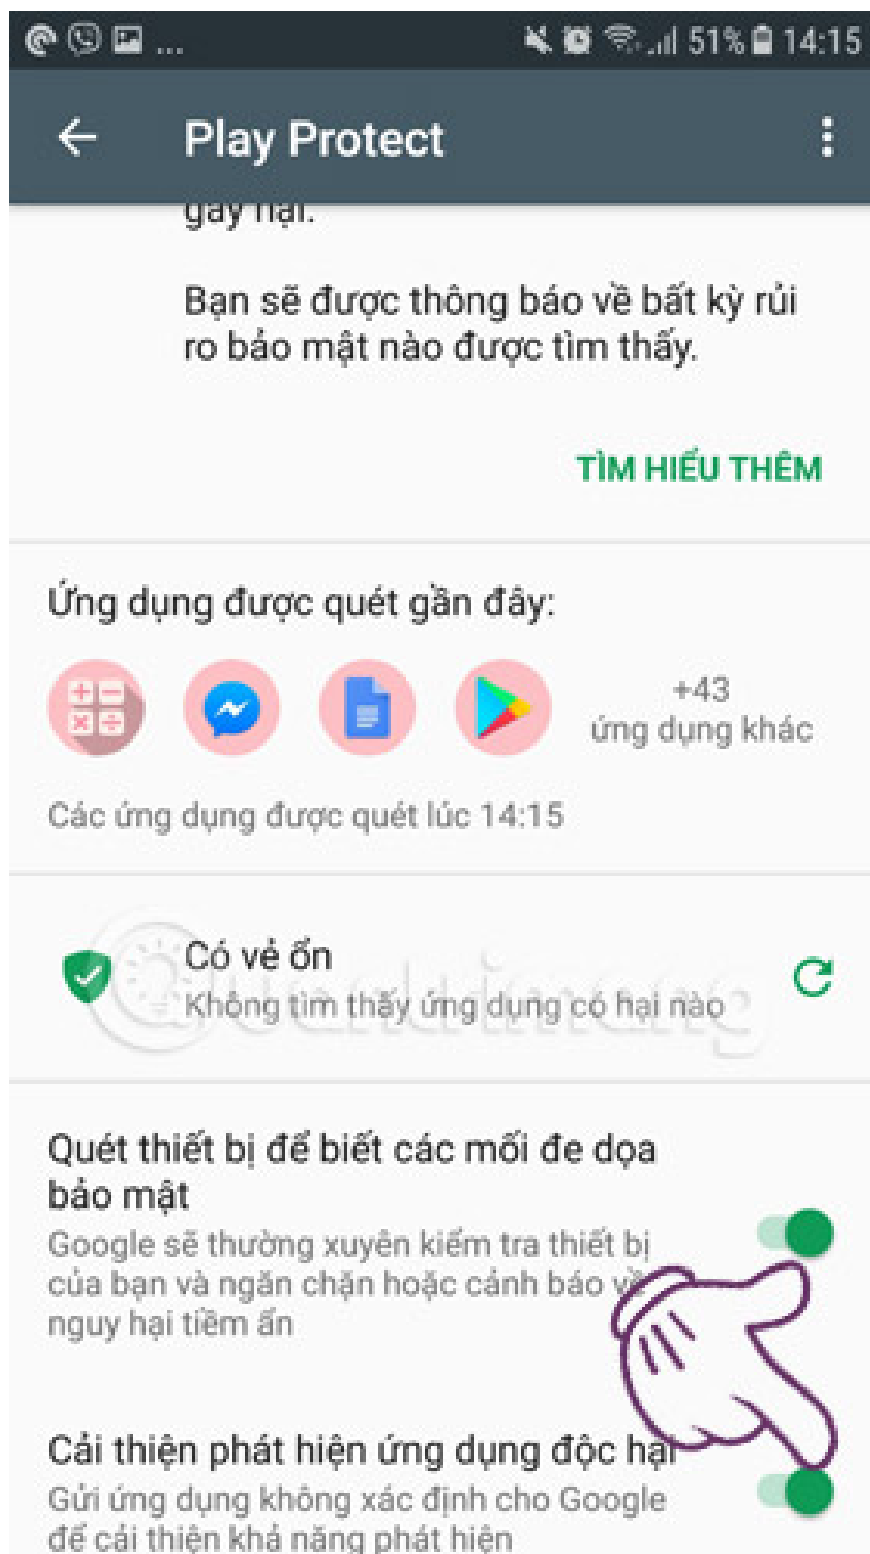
51% 14:15

Play Protect

gây hại.

Bạn sẽ được thông báo về bất kỳ rủi ro bảo mật nào được tìm thấy.

TÌM HIỂU THÊM

Ứng dụng được quét gần đây:

+43 ứng dụng khác

Các ứng dụng được quét lúc 14:15

Có vẻ ổn
Không tìm thấy ứng dụng có hại nào

Quét thiết bị để biết các mối đe dọa bảo mật
Google sẽ thường xuyên kiểm tra thiết bị của bạn và ngăn chặn hoặc cảnh báo về nguy hại tiềm ẩn

Cải thiện phát hiện ứng dụng độc hại
Gửi ứng dụng không xác định cho Google để cải thiện khả năng phát hiện